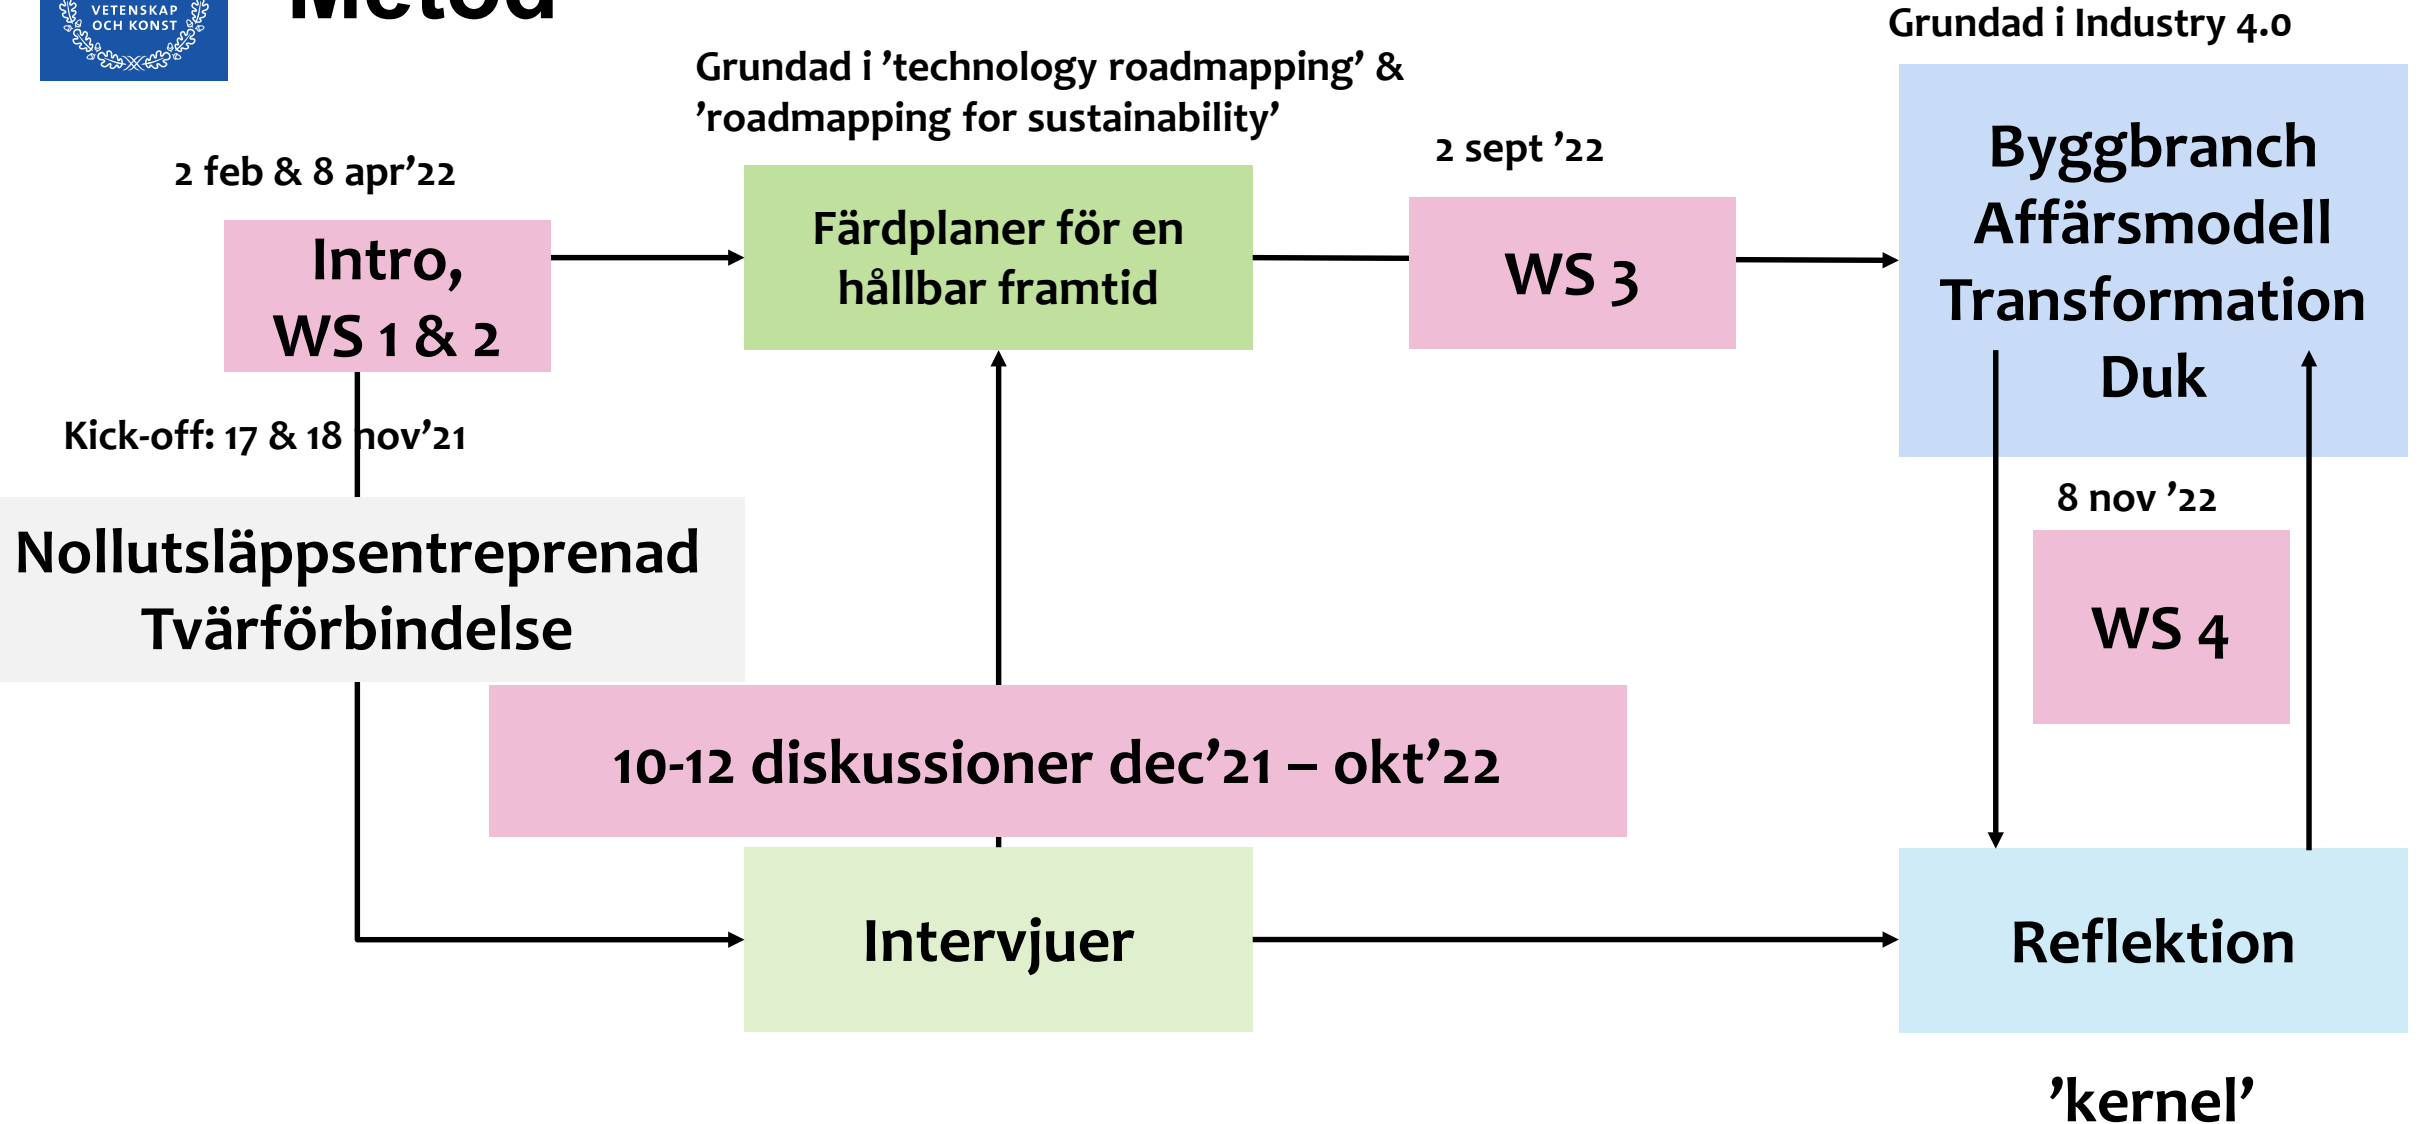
VETENSKAP OCH KONST

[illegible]

Grundad i Industry 4.0

Grundad i 'technology roadmapping' & 'roadmapping for sustainability'

2 feb & 8 apr'22

Intro, WS 1 & 2

Färdplaner för en hållbar framtid

2 sept '22

WS 3

Byggbranch
Affärsmodell
Transformation
Duk

Kick-off: 17 & 18 nov'21

Nollutsläppsentreprenad
Tvärförbindelse

8 nov '22

WS 4

10-12 diskussioner dec'21 – okt'22

Intervjuer

Reflektion

'kernel'